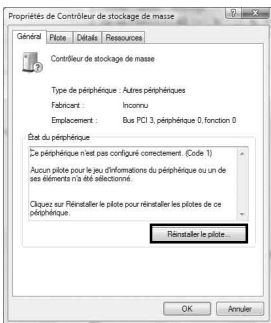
Propriétés de Contrôleur de stockage de masse

? X

Général | Pilote | Détails | Ressources

Contrôleur de stockage de masse

Type de périphérique : Autres périphériques

Fabricant : Inconnu

Emplacement : Bus PCI 3, périphérique 0, fonction 0

État du périphérique

Ce périphérique n'est pas configuré correctement. (Code 1)

Aucun pilote pour le jeu d'informations du périphérique ou un de ses éléments n'a été sélectionné.

Cliquez sur Réinstaller le pilote pour réinstaller les pilotes de ce périphérique.

Réinstaller le pilote...

OK | Annuler